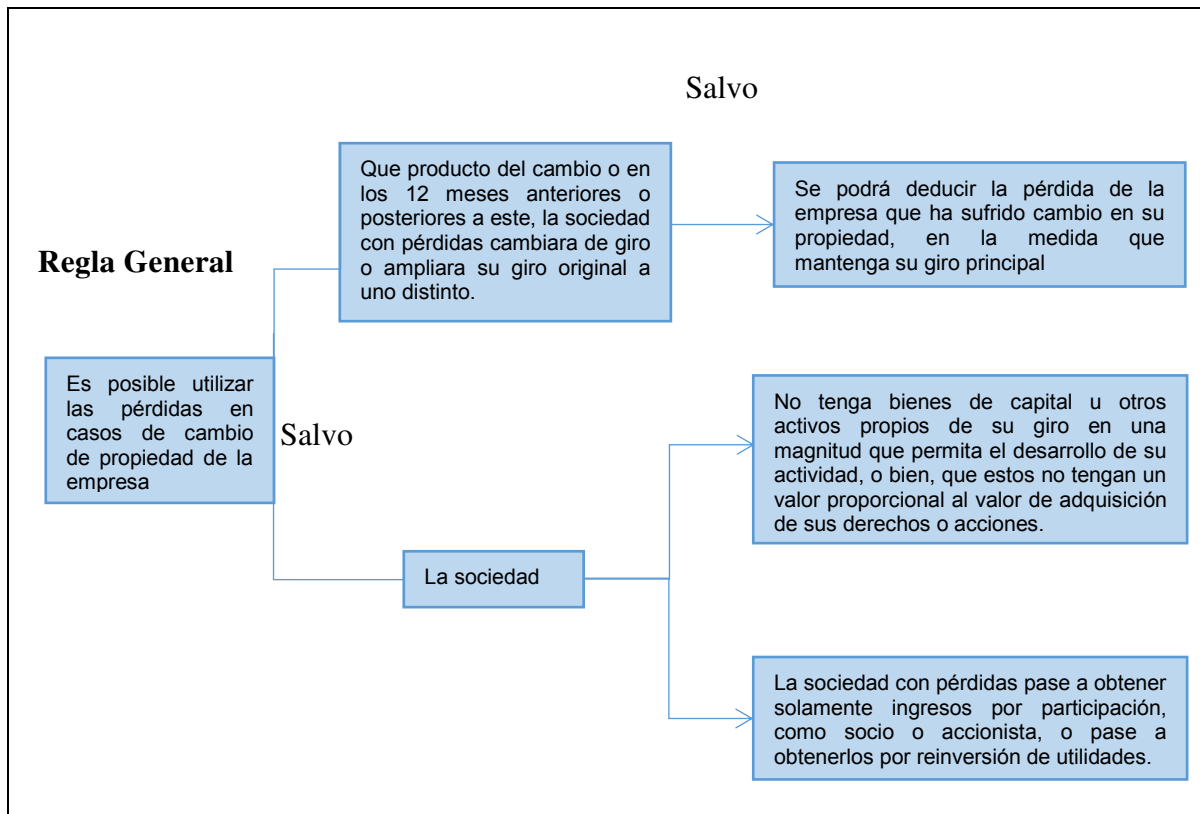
Salvo

Que producto del cambio o en los 12 meses anteriores o posteriores a este, la sociedad con pérdidas cambiara de giro o ampliara su giro original a uno distinto.

Se podrá deducir la pérdida de la empresa que ha sufrido cambio en su propiedad, en la medida que mantenga su giro principal

Regla General

Es posible utilizar las pérdidas en casos de cambio de propiedad de la empresa

Salvo

No tenga bienes de capital u otros activos propios de su giro en una magnitud que permita el desarrollo de su actividad, o bien, que estos no tengan un valor proporcional al valor de adquisición de sus derechos o acciones.

La sociedad

La sociedad con pérdidas pase a obtener solamente ingresos por participación, como socio o accionista, o pase a obtenerlos por reinversión de utilidades.